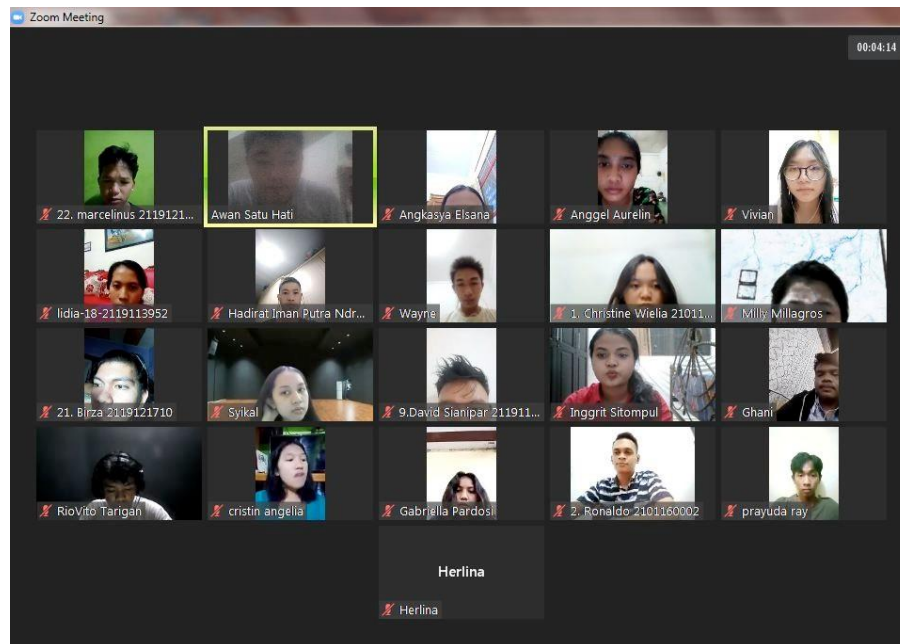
Zoom Meeting

00:04:14

22. marcelinus 2119121...
Awan Satu Hati
Angkasya Elsana
Anggel Aurelin
Vivian

lidia-18-2119113952
Hadirat Iman Putra Ndr...
Wayne
1. Christine Wielia 21011...
Milly Millagros

21. Birza 2119121710
Syikal
9.David Sianipar 211911...
Inggrit Sitompul
Ghani

RioVito Tarigan
cristin angelia
Gabriella Pardosi
2. Ronaldo 2101160002
prayuda ray

Herlina
Herlina